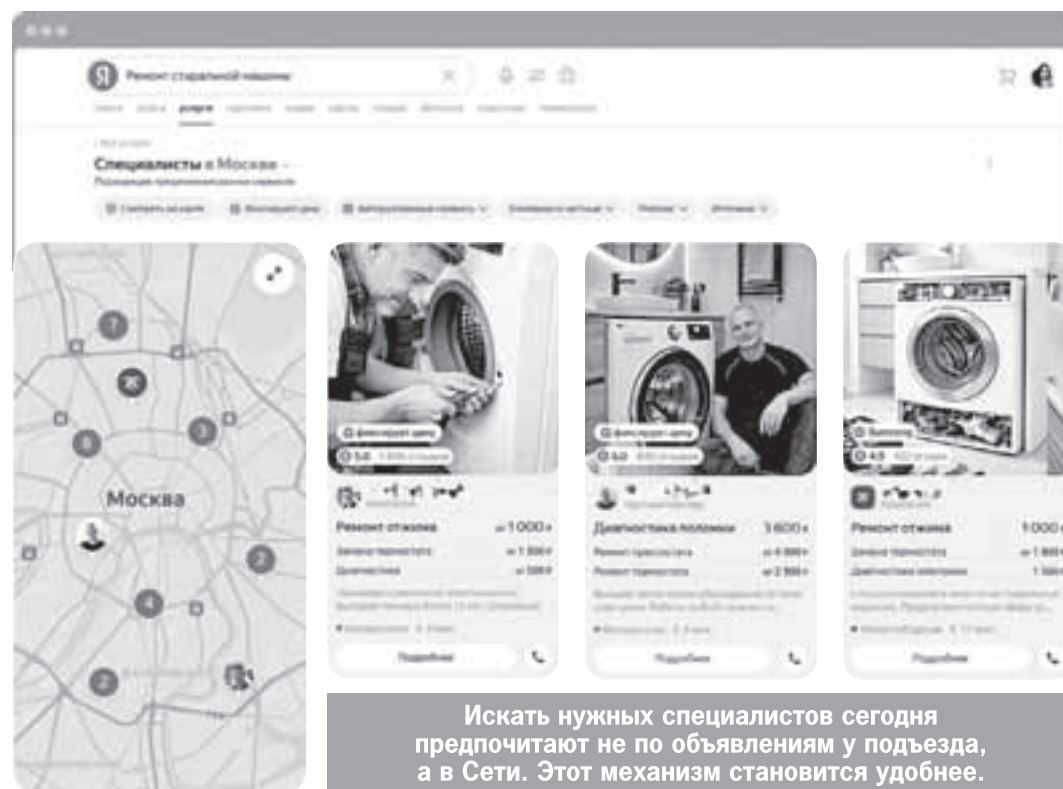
Я Ремонт стиральной машины

Специалисты в Москве

Москва

Фиксируют цену
5.0

Ремонт отжима
от 1 000 ₽
Замена термостата
от 1 500 ₽
Диагностика
от 500 ₽
Подробнее

Фиксируют цену
5.0

Диагностика поломки
3 600 ₽
Ремонт прессостата
от 4 000 ₽
Ремонт термостата
от 2 500 ₽
Подробнее

4.9

Ремонт отжима
1 000 ₽
Замена термостата
от 1 800 ₽
Диагностика электроники
1 500 ₽
Подробнее

Искать нужных специалистов сегодня предпочитают не по объявлениям у подъезда, а в Сети. Этот механизм становится удобнее.